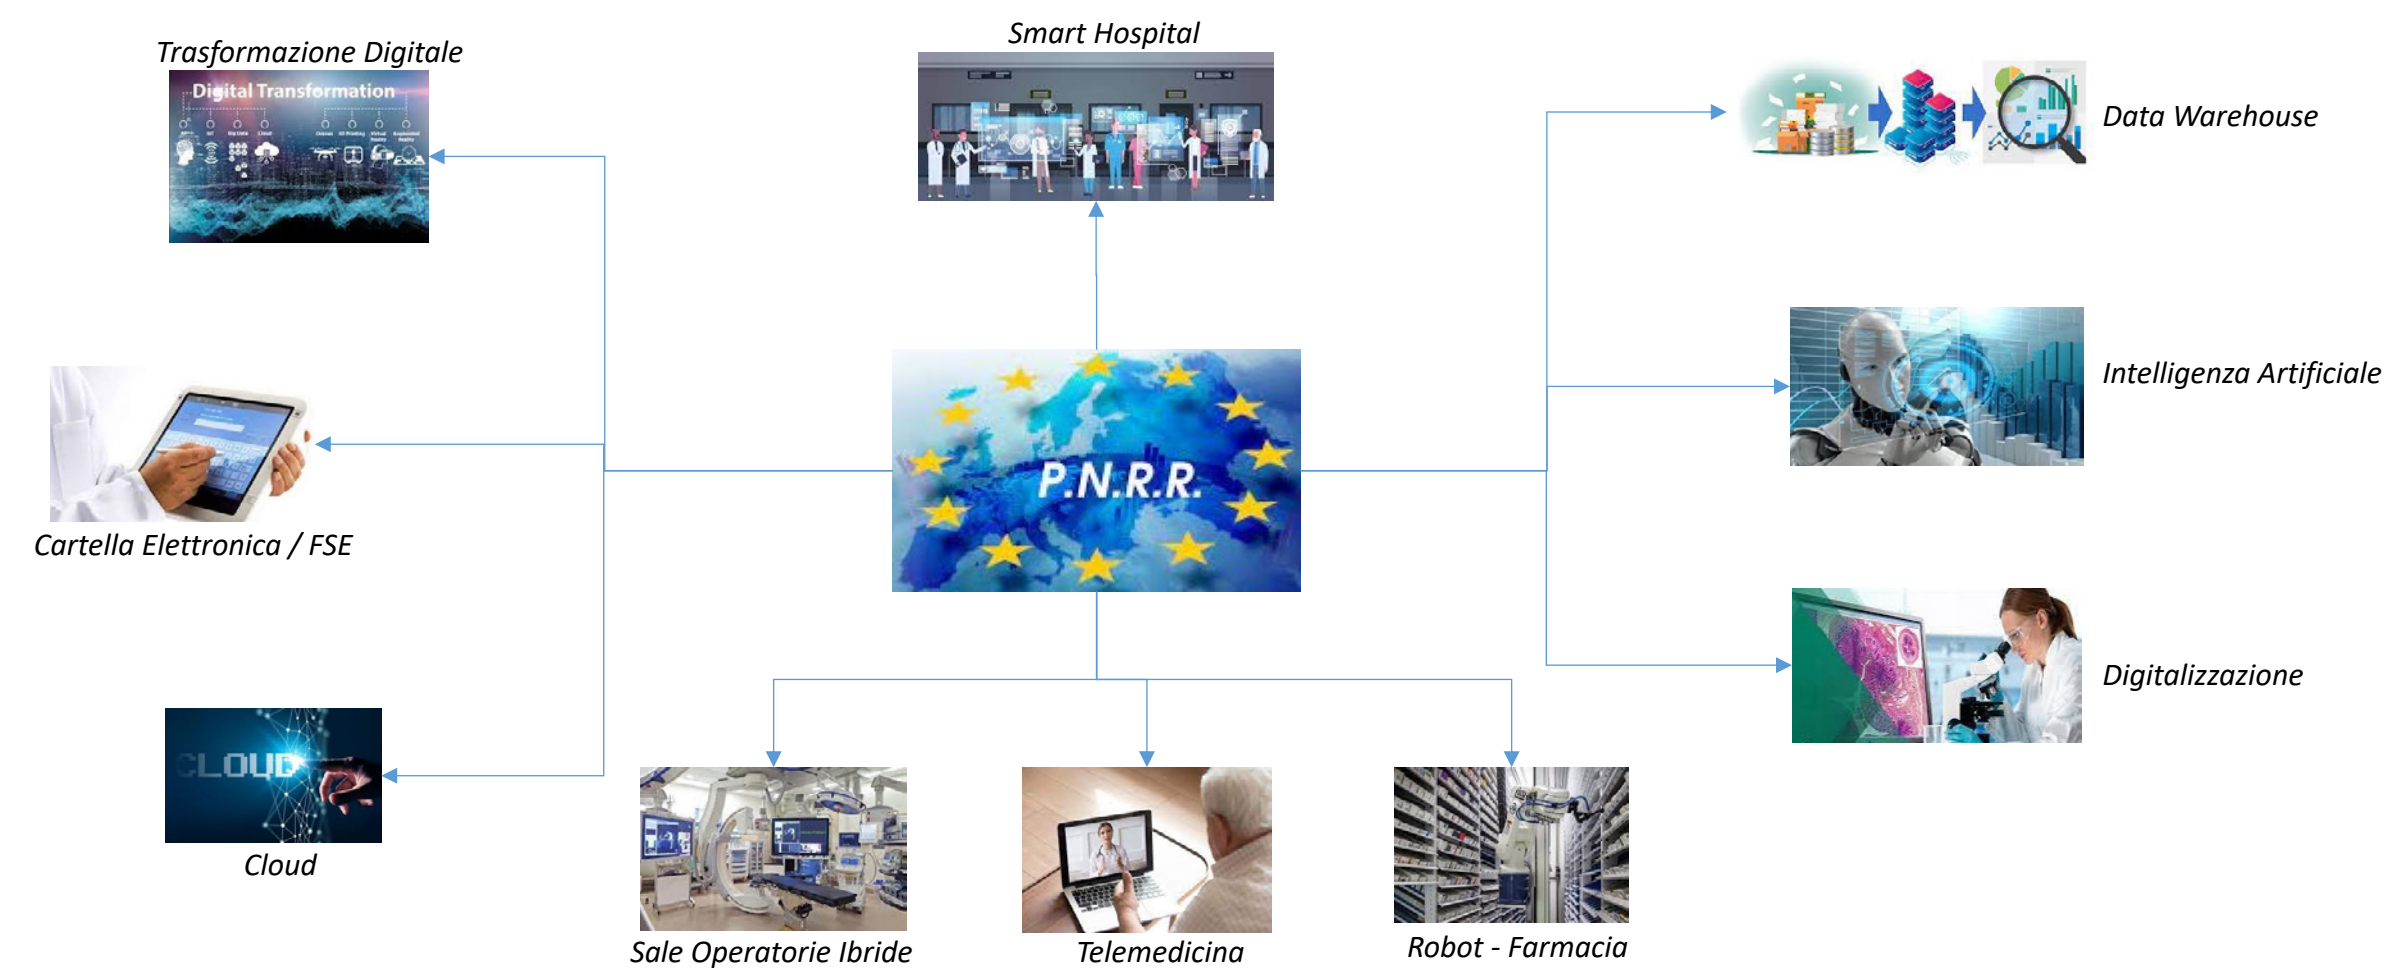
Trasformazione Digitale

Digital Transformation

Smart Hospital

Data Warehouse

Intelligenza Artificiale

P.N.R.R.

Cartella Elettronica / FSE

Digitalizzazione

CLOUD

Cloud

Sale Operatorie Ibride

Telemedicina

Robot - Farmacia